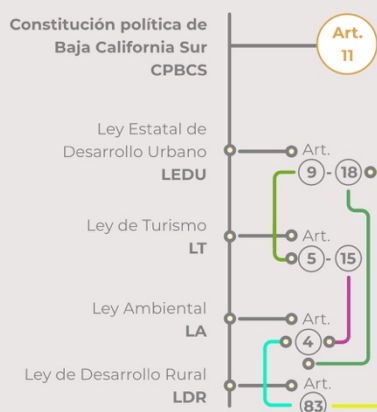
Constitución política de Baja California Sur
CPBCS

Art.
11

Ley Estatal de Desarrollo Urbano
LEDU

Art.
9 - 18

Ley de Turismo
LT

Art.
5 - 15

Ley Ambiental
LA

Art.
4

Ley de Desarrollo Rural
LDR

Art.
83